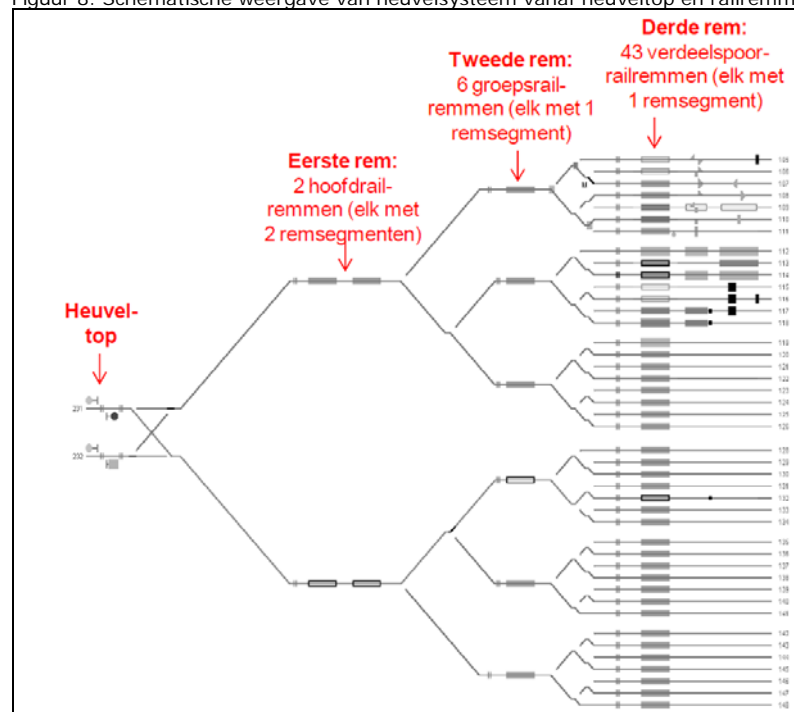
Figuur 8: Schematische weergave van heuvelsysteem vanaf heuveltop en railremm

Heuveltop

Eerste rem:
2 hoofdrailremmen (elk met 2 remsegmenten)

Tweede rem:
6 groepsrailremmen (elk met 1 remsegment)

Derde rem:
43 verdeelspoorrailremmen (elk met 1 remsegment)

201
202

105
106
107
108
109
110
111
112
113
114
115
116
117
118
119
120
121
122
123
124
125
126
127
128
129
130
131
132
133
134
135
136
137
138
139
140
141
142
143
144
145
146
147
148